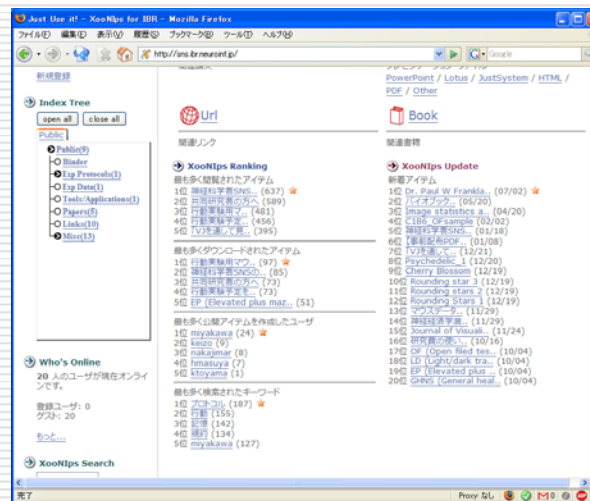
Just Use it! - XooNIps for IBR - Mozilla Firefox

ファイル(F) 編集(E) 表示(V) 履歴(S) ブックマーク(B) ツール(T) ヘルプ(H)

http://ins.ibr.neuroinf.jp/

Google

新規登録

Index Tree

open all close all

Public

Public(9)
Binder
Exp Protocols(1)
Exp Data(1)
Tools/Applications(1)
Papers(5)
Links(10)
Misc(13)

Who's Online

20 人のユーザが現在オンラインです。

登録ユーザ: 0
ゲスト: 20

もっと...

XooNIps Search

PowerPoint / Lotus / JustSystem / HTML / PDF / Other

Url

関連リンク

Book

関連書籍

XooNIps Ranking

最も多く閲覧されたアイテム
1位 神経科学者SNS... (637)
2位 共同研究者の方へ (589)
3位 行動実験用マ... (481)
4位 行動実験予定... (456)
5位 TVを通して見... (395)

最も多くダウンロードされたアイテム
1位 行動実験用マウ... (97)
2位 神経科学者SNSの... (85)
3位 共同研究者の方へ (73)
4位 行動実験予定を... (73)
5位 EP (Elevated plus maz... (51)

最も多く公開アイテムを作成したユーザ
1位 miyakawa (24)
2位 keizo (9)
3位 nakajimar (8)
4位 hmasuya (7)
5位 ktoyama (1)

最も多く検索されたキーワード
1位 プロトコル (187)
2位 行動 (155)
3位 記憶 (142)
4位 遺伝 (134)
5位 miyakawa (127)

XooNIps Update

新着アイテム
1位 Dr. Paul W Frankla... (07/02)
2位 バイオブック... (05/20)
3位 Image statistics a... (04/20)
4位 C186_OFsample (02/02)
5位 神経科学者SNS... (01/18)
6位 【事前配布PDF... (01/08)
7位 TVを通して... (12/21)
8位 Psychedelic_1 (12/20)
9位 Cherry Blossom (12/19)
10位 Rounding star 3 (12/19)
11位 Rounding stars 2 (12/19)
12位 Rounding Stars 1 (12/19)
13位 マウスデータ... (11/29)
14位 神経科学者... (11/29)
15位 Journal of Visuali... (11/24)
16位 研究費の使い... (10/16)
17位 OF (Open filed tes... (10/04)
18位 LD (Light/dark tra... (10/04)
19位 EP (Elevated plus ... (10/04)
20位 GHNS (General heal... (10/04)

完了

Proxy: なし